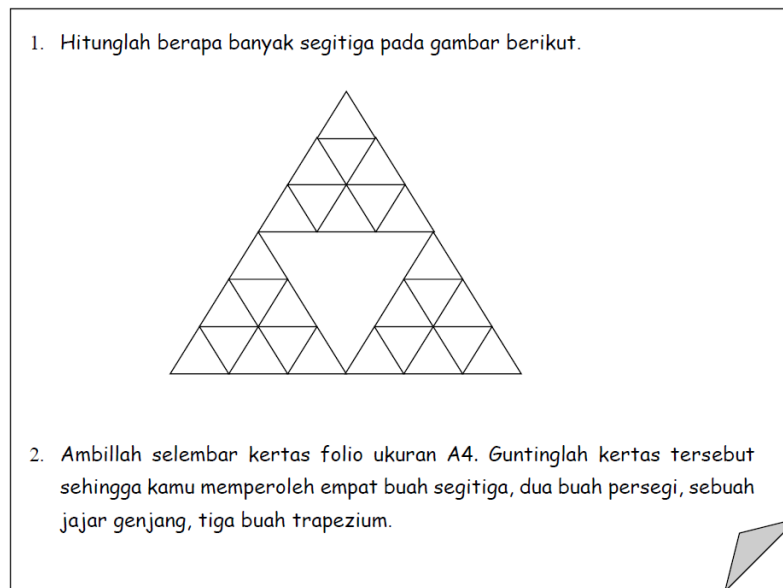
1. Hitunglah berapa banyak segitiga pada gambar berikut.

2. Ambillah selembar kertas folio ukuran A4. Guntinglah kertas tersebut sehingga kamu memperoleh empat buah segitiga, dua buah persegi, sebuah jajar genjang, tiga buah trapezium.